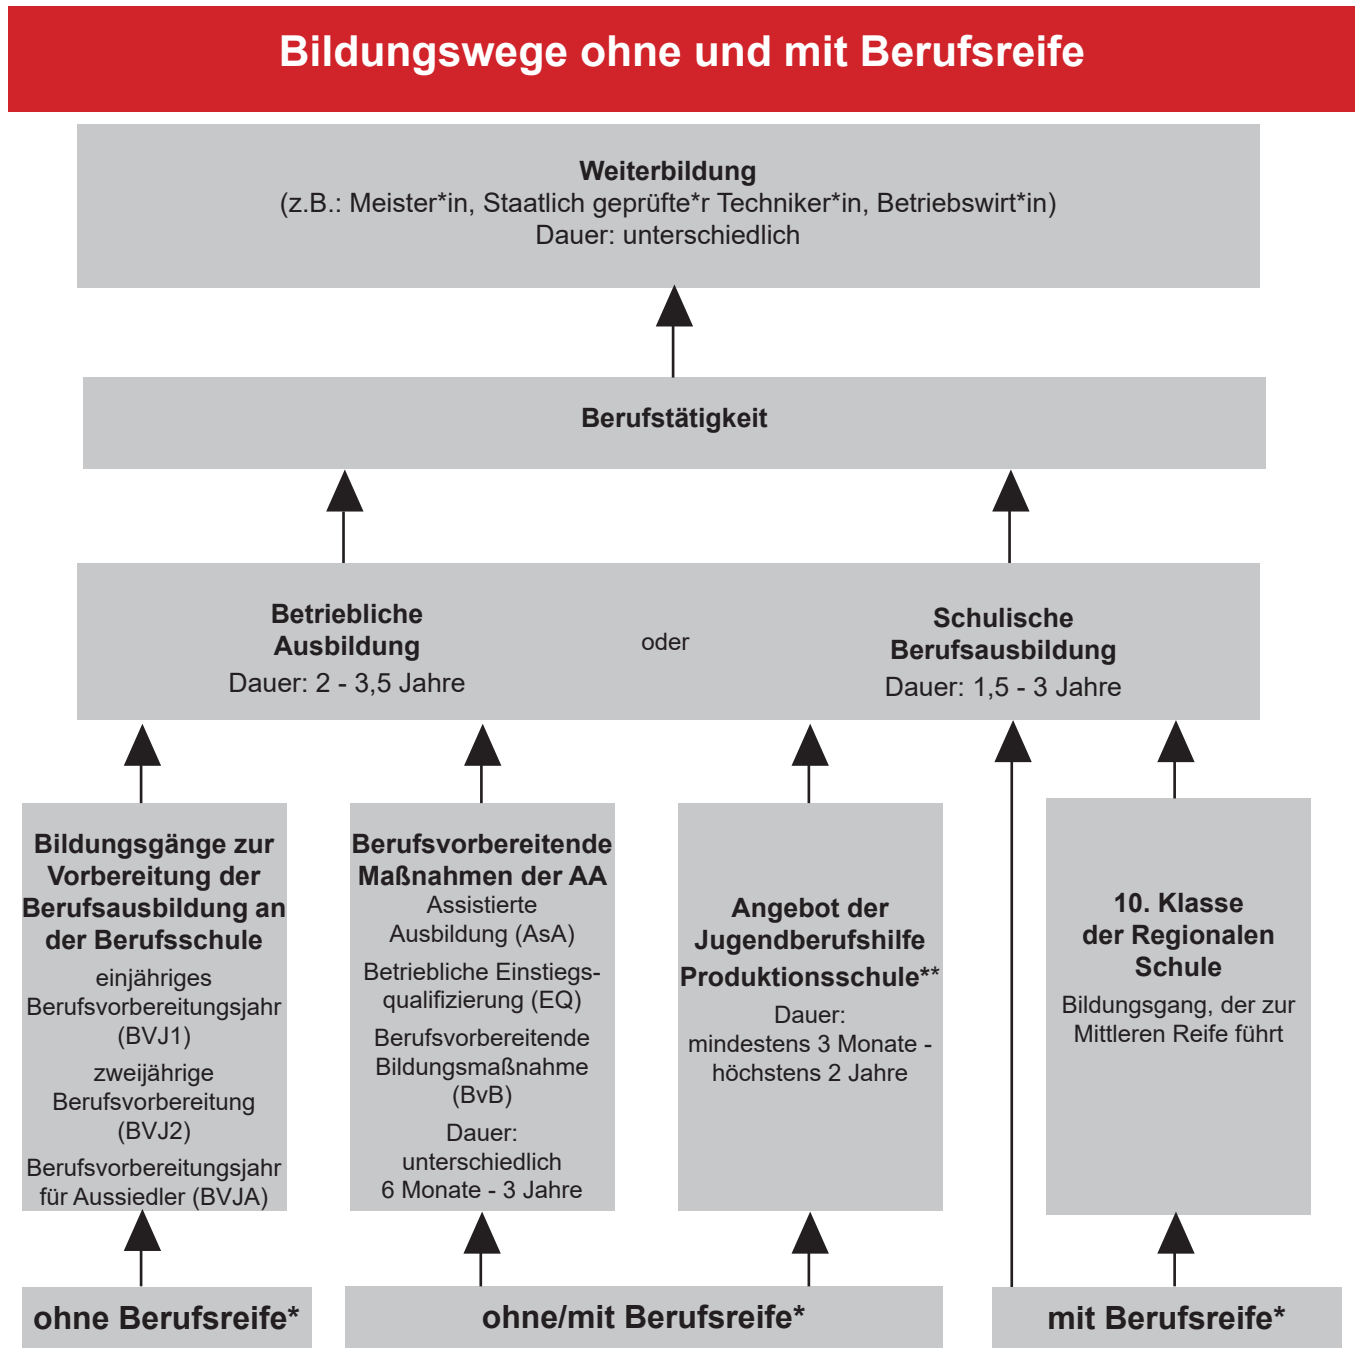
Bildungswege ohne und mit Berufsreife

Weiterbildung
(z.B.: Meister*in, Staatlich geprüfte*r Techniker*in, Betriebswirt*in)
Dauer: unterschiedlich

Berufstätigkeit

Betriebliche Ausbildung
Dauer: 2 - 3,5 Jahre

oder

Schulische Berufsausbildung
Dauer: 1,5 - 3 Jahre

Bildungsgänge zur Vorbereitung der Berufsausbildung an der Berufsschule
einjähriges Berufsvorbereitungsjahr (BVJ1)
zweijährige Berufsvorbereitung (BVJ2)
Berufsvorbereitungsjahr für Aussiedler (BVJA)

Berufsvorbereitende Maßnahmen der AA
Assistierte Ausbildung (AsA)
Betriebliche Einstiegsqualifizierung (EQ)
Berufsvorbereitende Bildungsmaßnahme (BvB)
Dauer: unterschiedlich 6 Monate - 3 Jahre

Angebot der Jugendberufshilfe Produktionsschule**
Dauer: mindestens 3 Monate - höchstens 2 Jahre

10. Klasse der Regionalen Schule
Bildungsgang, der zur Mittleren Reife führt

ohne Berufsreife*

ohne/mit Berufsreife*

mit Berufsreife*